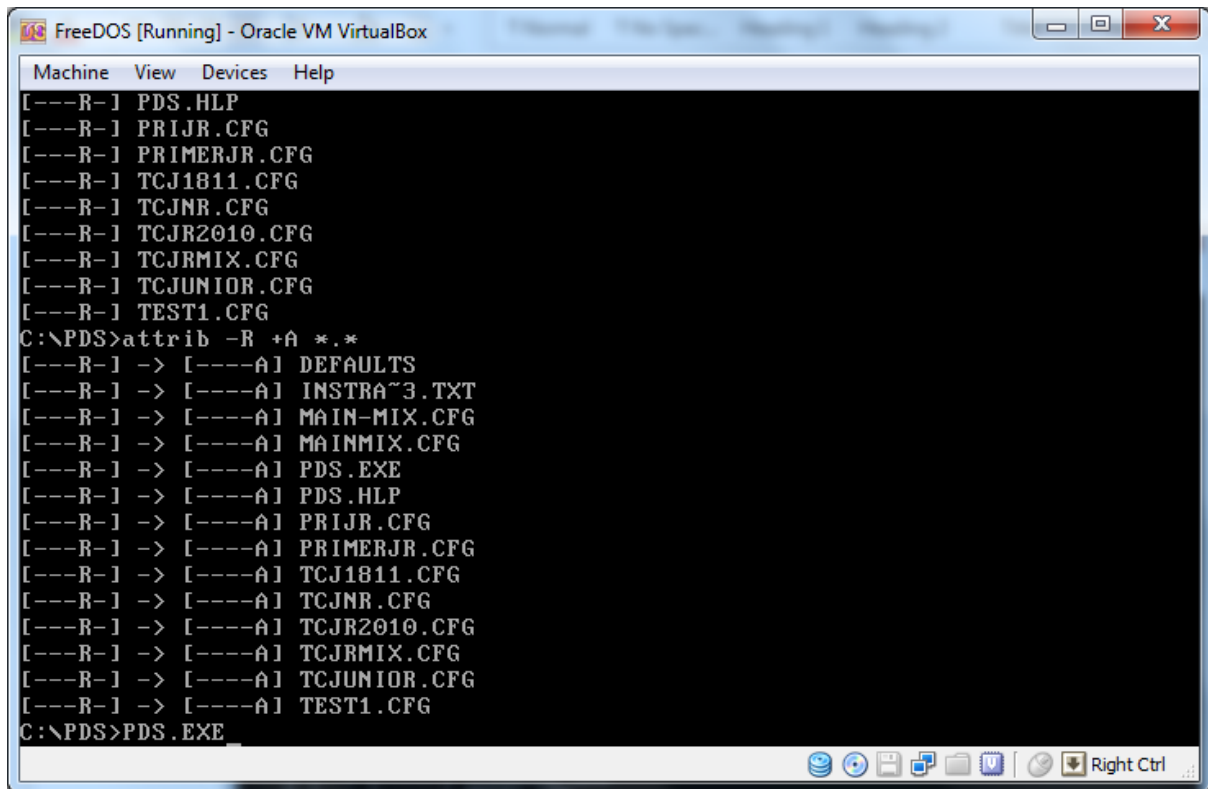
FreeDOS [Running] - Oracle VM VirtualBox

Machine View Devices Help

[---R-] PDS.HLP
[---R-] PRIJR.CFG
[---R-] PRIMERJR.CFG
[---R-] TCJ1811.CFG
[---R-] TCJNR.CFG
[---R-] TCJR2010.CFG
[---R-] TCJRMIX.CFG
[---R-] TCJUNIOR.CFG
[---R-] TEST1.CFG
C:\PDS>attrib -R +A *.*
[---R-] -> [----A] DEFAULTS
[---R-] -> [----A] INSTRA~3.TXT
[---R-] -> [----A] MAIN-MIX.CFG
[---R-] -> [----A] MAINMIX.CFG
[---R-] -> [----A] PDS.EXE
[---R-] -> [----A] PDS.HLP
[---R-] -> [----A] PRIJR.CFG
[---R-] -> [----A] PRIMERJR.CFG
[---R-] -> [----A] TCJ1811.CFG
[---R-] -> [----A] TCJNR.CFG
[---R-] -> [----A] TCJR2010.CFG
[---R-] -> [----A] TCJRMIX.CFG
[---R-] -> [----A] TCJUNIOR.CFG
[---R-] -> [----A] TEST1.CFG
C:\PDS>PDS.EXE_

Right Ctrl